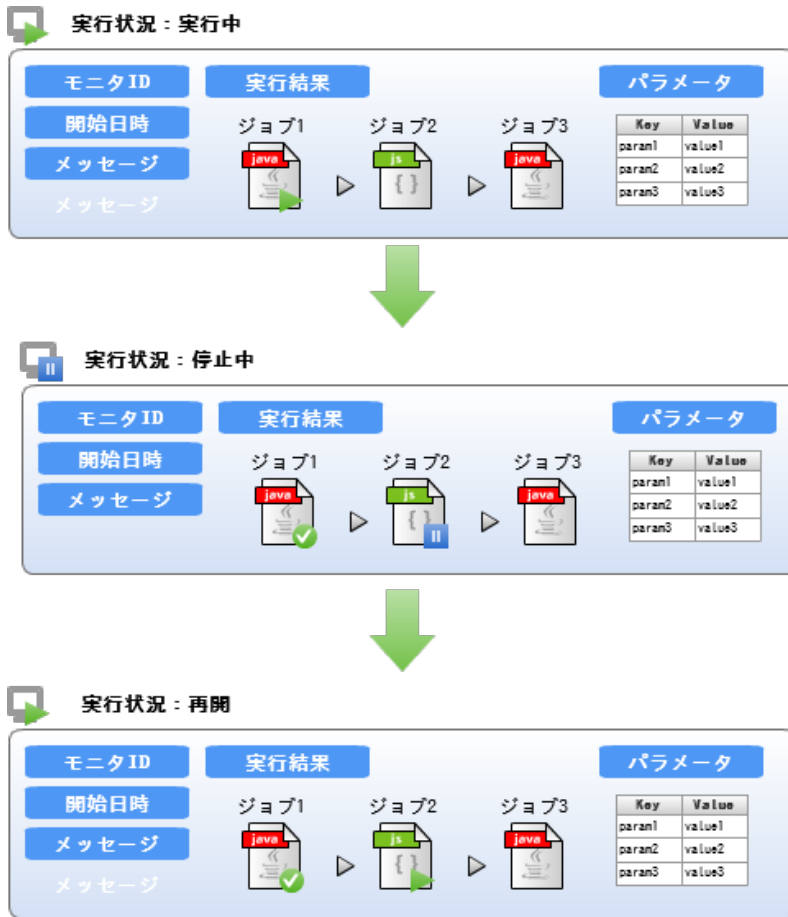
実行状況：実行中

モニタID
開始日時
メッセージ
メッセージ

実行結果

ジョブ1
java

ジョブ2
js
{ }

ジョブ3
java

パラメータ

| Key | Value |
|---|---|
| param1 | value1 |
| param2 | value2 |
| param3 | value3 |

実行状況：停止中

モニタID
開始日時
メッセージ

実行結果

ジョブ1
java

ジョブ2
js
{ }

ジョブ3
java

パラメータ

| Key | Value |
|---|---|
| param1 | value1 |
| param2 | value2 |
| param3 | value3 |

実行状況：再開

モニタID
開始日時
メッセージ
メッセージ

実行結果

ジョブ1
java

ジョブ2
js
{ }

ジョブ3
java

パラメータ

| Key | Value |
|---|---|
| param1 | value1 |
| param2 | value2 |
| param3 | value3 |